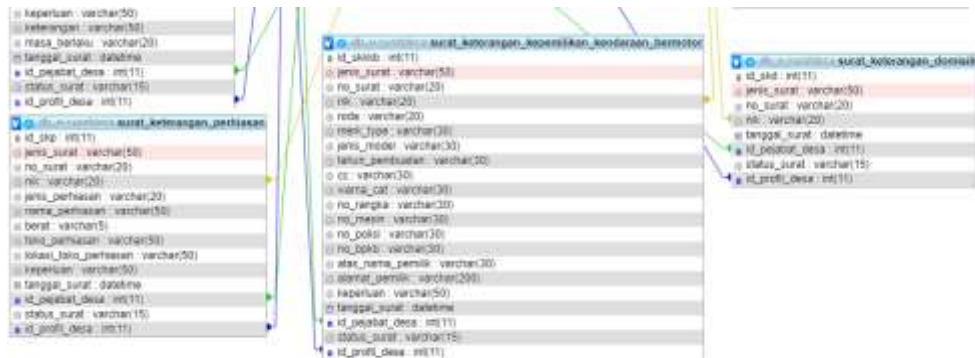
keperluan : varchar(50)
keterangan : varchar(50)
masa_berlaku : varchar(20)
tanggal_surat : datetime
id_pejabat_desa : int(11)
status_surat : varchar(15)
id_profil_desa : int(11)

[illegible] surat_keterangan_perhiasan
id_skp : int(11)
jenis_surat : varchar(50)
no_surat : varchar(20)
nik : varchar(20)
jenis_perhiasan : varchar(20)
nama_perhiasan : varchar(50)
berat : varchar(5)
toko_perhiasan : varchar(50)
lokasi_toko_perhiasan : varchar(50)
keperluan : varchar(50)
tanggal_surat : datetime
id_pejabat_desa : int(11)
status_surat : varchar(15)
id_profil_desa : int(11)

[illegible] surat_keterangan_kepemilikan_kendaraan_bermotor
id_skkkb : int(11)
jenis_surat : varchar(50)
no_surat : varchar(20)
nik : varchar(20)
roda : varchar(20)
merk_type : varchar(30)
jenis_model : varchar(30)
tahun_pembuatan : varchar(30)
cc : varchar(30)
warna_cat : varchar(30)
no_rangka : varchar(30)
no_mesin : varchar(30)
no_polisi : varchar(30)
no_bpkb : varchar(30)
atas_nama_pemilik : varchar(30)
alamat_pemilik : varchar(200)
keperluan : varchar(50)
tanggal_surat : datetime
id_pejabat_desa : int(11)
status_surat : varchar(15)
id_profil_desa : int(11)

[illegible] surat_keterangan_domisili
id_skd : int(11)
jenis_surat : varchar(50)
no_surat : varchar(20)
nik : varchar(20)
tanggal_surat : datetime
id_pejabat_desa : int(11)
status_surat : varchar(15)
id_profil_desa : int(11)